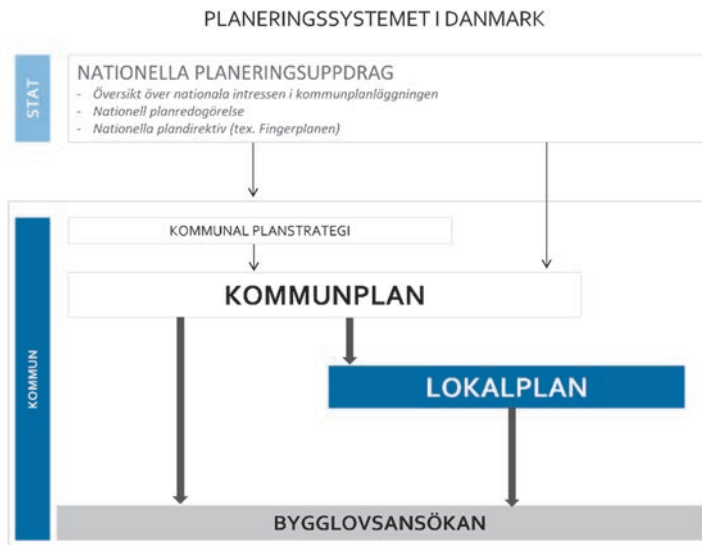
PLANERINGSSYSTEMET I DANMARK

STAT

NATIONELLA PLANERINGSUPPDRAG
- Översikt över nationala intressen i kommunplanläggningen
- Nationell planredogörelse
- Nationella plandirektiv (tex. Fingerplanen)

KOMMUN

KOMMUNAL PLANSTRATEGI

KOMMUNPLAN

LOKALPLAN

BYGGLOVSANSÖKAN